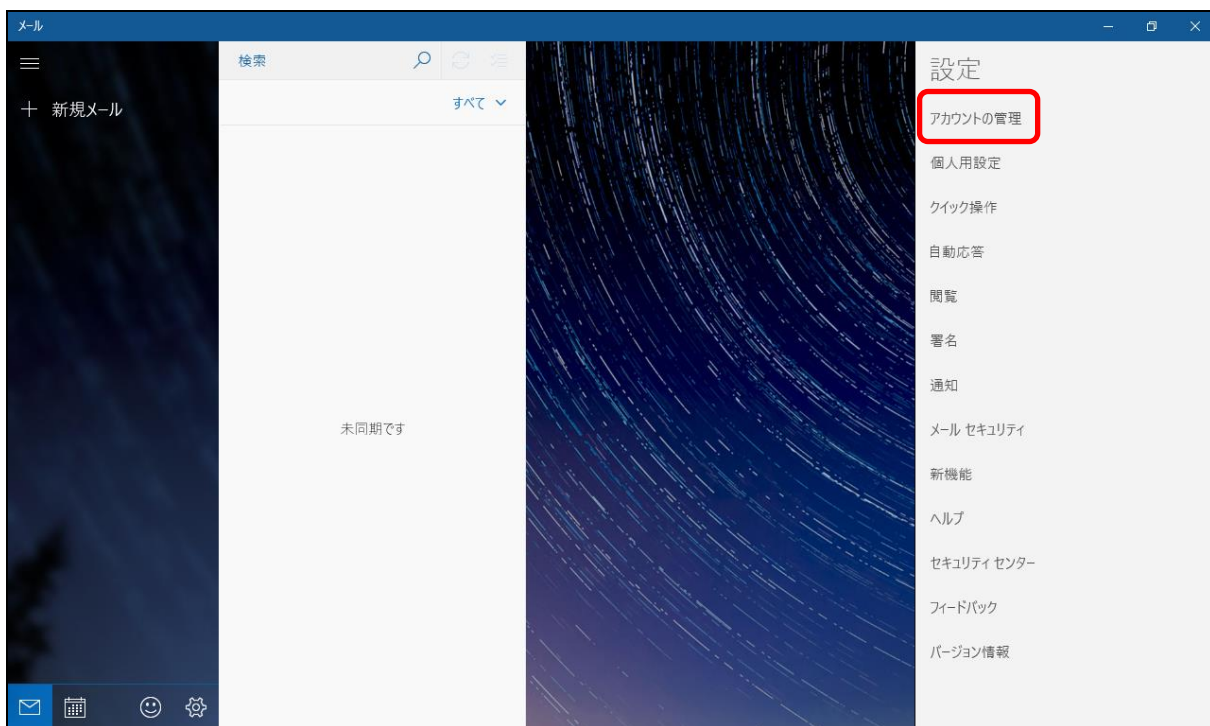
メール

+ 新規メール

検索

すべて

未同期です

設定

アカウントの管理

個人用設定

クイック操作

自動応答

閲覧

署名

通知

メール セキュリティ

新機能

ヘルプ

セキュリティ センター

フィードバック

バージョン情報